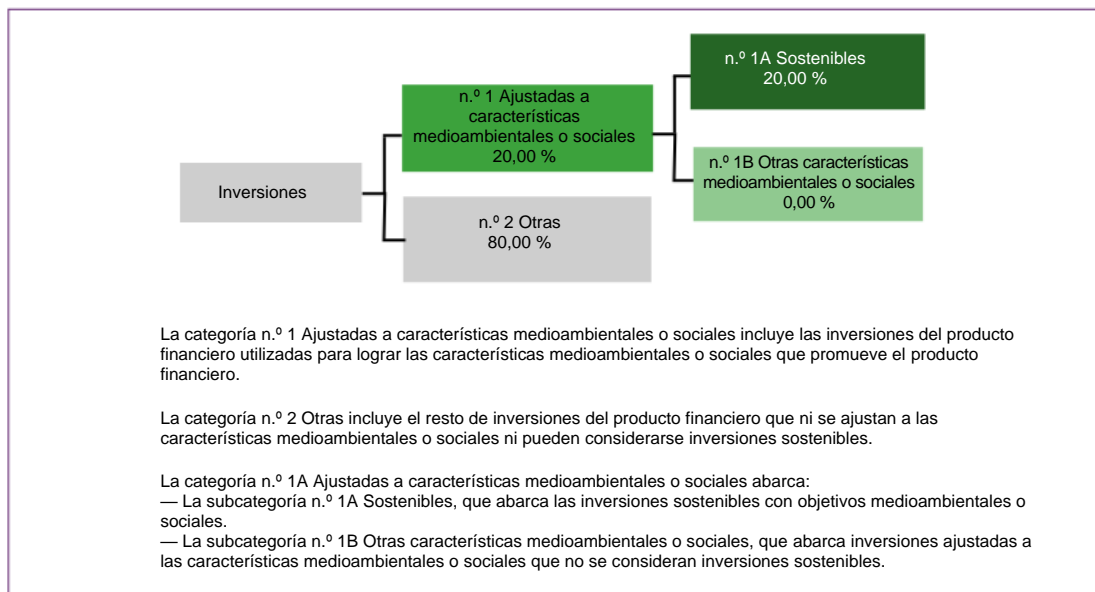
Inversiones

n.º 1 Ajustadas a características medioambientales o sociales
20,00 %

n.º 2 Otras
80,00 %

n.º 1A Sostenibles
20,00 %

n.º 1B Otras características medioambientales o sociales
0,00 %

La categoría n.º 1 Ajustadas a características medioambientales o sociales incluye las inversiones del producto financiero utilizadas para lograr las características medioambientales o sociales que promueve el producto financiero.

La categoría n.º 2 Otras incluye el resto de inversiones del producto financiero que ni se ajustan a las características medioambientales o sociales ni pueden considerarse inversiones sostenibles.

La categoría n.º 1A Ajustadas a características medioambientales o sociales abarca:
— La subcategoría n.º 1A Sostenibles, que abarca las inversiones sostenibles con objetivos medioambientales o sociales.
— La subcategoría n.º 1B Otras características medioambientales o sociales, que abarca inversiones ajustadas a las características medioambientales o sociales que no se consideran inversiones sostenibles.